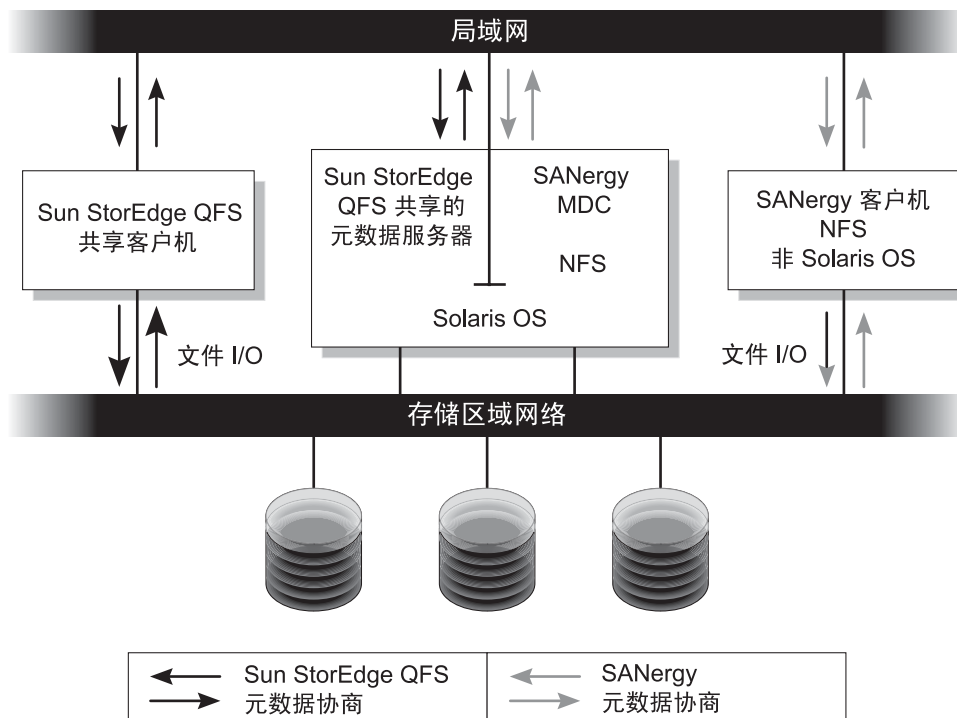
局域网

Sun StorEdge QFS
共享客户机

Sun StorEdge
QFS 共享的
元数据服务器

SANergy
MDC

NFS

Solaris OS

SANergy 客户机
NFS
非 Solaris OS

文件 I/O

文件 I/O

存储区域网络

| Sun StorEdge QFS 元数据协商 | SANergy 元数据协商 |